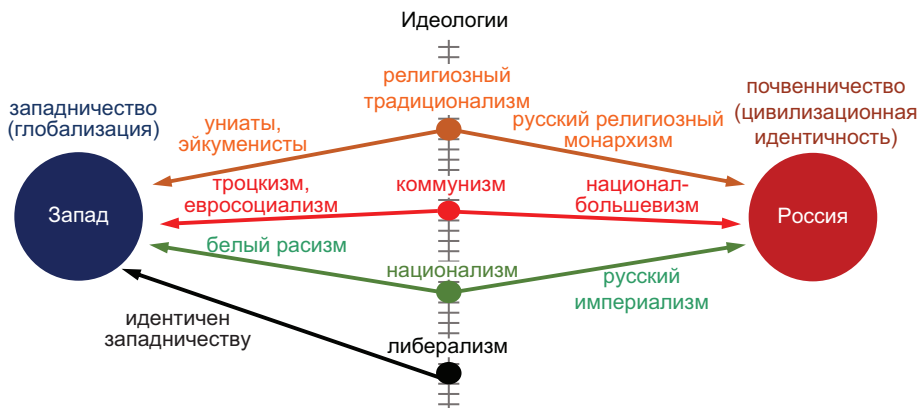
Идеологии

западничество (глобализация)

религиозный традиционализм

почвенничество (цивилизационная идентичность)

униаты, экуменисты

русский религиозный монархизм

Запад

троцкизм, евросоциализм

коммунизм

национал-большевизм

Россия

белый расизм

национализм

русский империализм

идентичен западничеству

либерализм